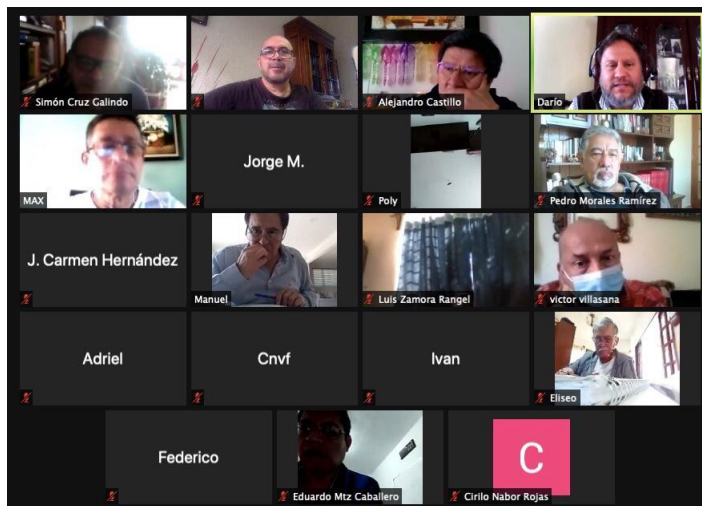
Simón Cruz Galindo

Alejandro Castillo

Darío

MAX

Jorge M.

Poly

Pedro Morales Ramírez

J. Carmen Hernández

Manuel

Luis Zamora Rangel

victor villasana

Adriel

Cnvf

Ivan

Eliseo

Federico

Eduardo Mtz Caballero

C

Cirilo Nabor Rojas